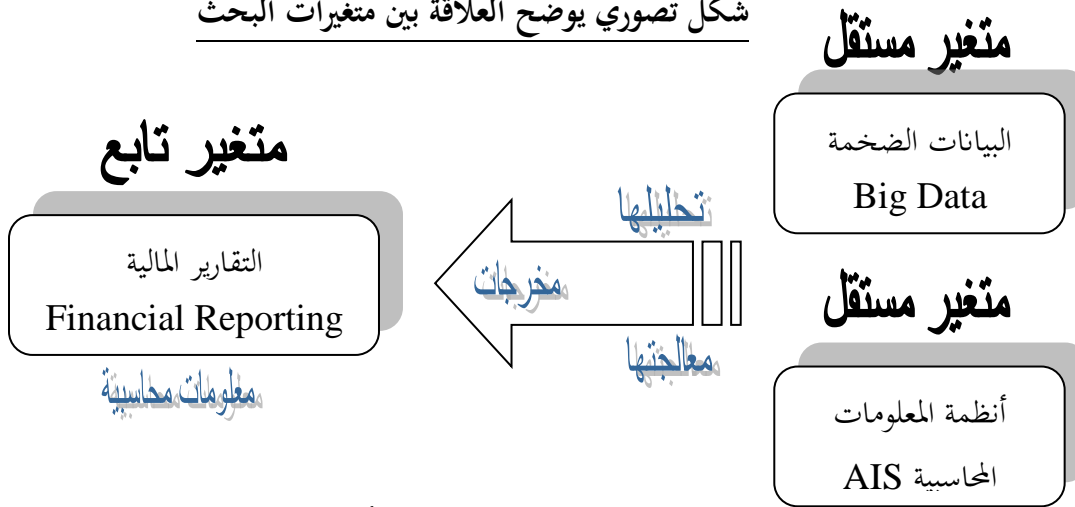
شكل تصوري يوضح العلاقة بين متغيرات البحث

متغير مستقل

البيانات الضخمة
Big Data

متغير تابع

التقارير المالية
Financial Reporting

معلومات محاسبية

تحليلها

مخرجات

معالجتها

متغير مستقل

أنظمة المعلومات
المحاسبية AIS